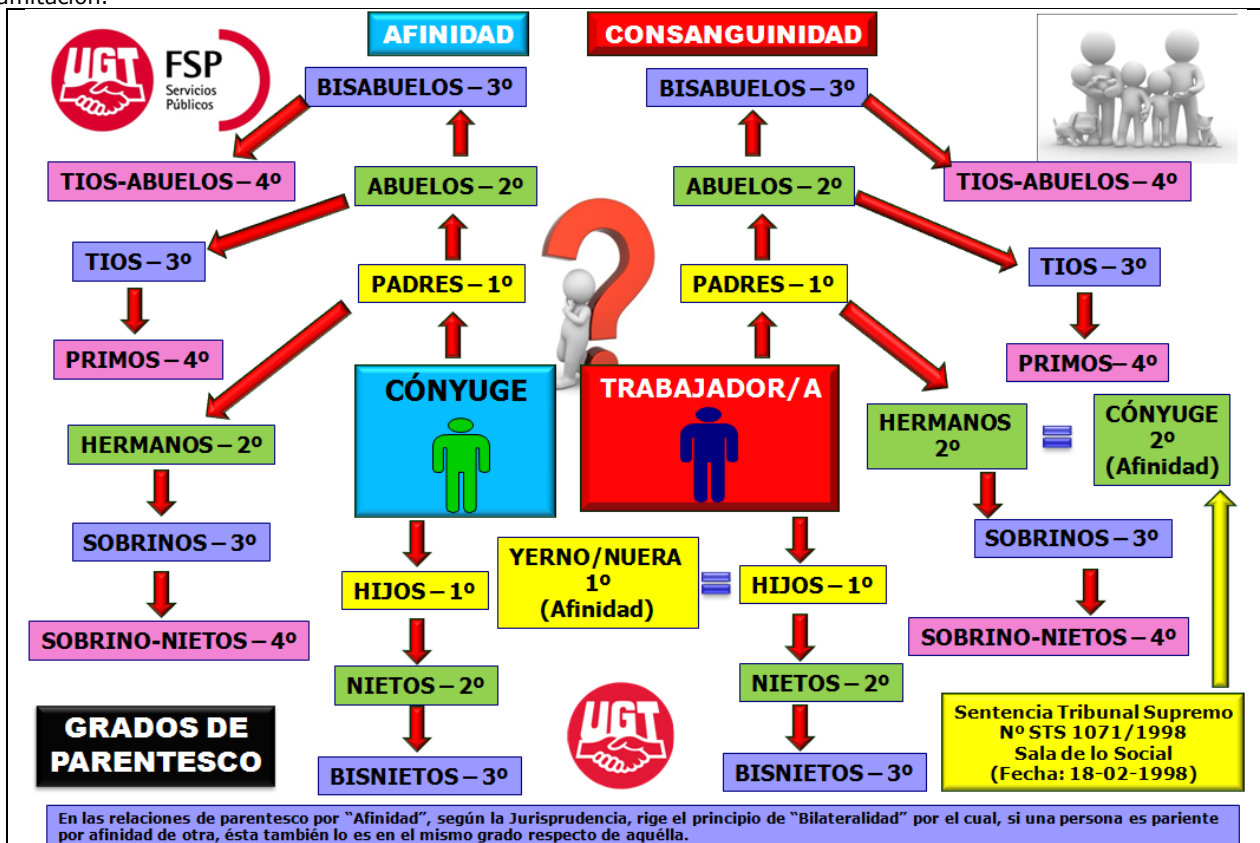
tramitación.

UGT FSP Servicios Públicos

AFINIDAD

CONSANGUINIDAD

BISABUELOS – 3º

BISABUELOS – 3º

TIOS-ABUELOS – 4º

ABUELOS – 2º

ABUELOS – 2º

TIOS-ABUELOS – 4º

TIOS – 3º

PADRES – 1º

PADRES – 1º

TIOS – 3º

PRIMOS – 4º

PRIMOS– 4º

CÓNYUGE

TRABAJADOR/A

HERMANOS – 2º

HERMANOS 2º

CÓNYUGE 2º (Afinidad)

SOBRINOS – 3º

SOBRINOS – 3º

HIJOS – 1º

YERNO/NUERA 1º (Afinidad)

HIJOS – 1º

SOBRINO-NIETOS – 4º

SOBRINO-NIETOS – 4º

NIETOS – 2º

NIETOS – 2º

GRADOS DE PARENTESCO

UGT

Sentencia Tribunal Supremo Nº STS 1071/1998 Sala de lo Social (Fecha: 18-02-1998)

BISNIETOS – 3º

BISNIETOS – 3º

En las relaciones de parentesco por "Afinidad", según la Jurisprudencia, rige el principio de "Bilateralidad" por el cual, si una persona es pariente por afinidad de otra, ésta también lo es en el mismo grado respecto de aquélla.